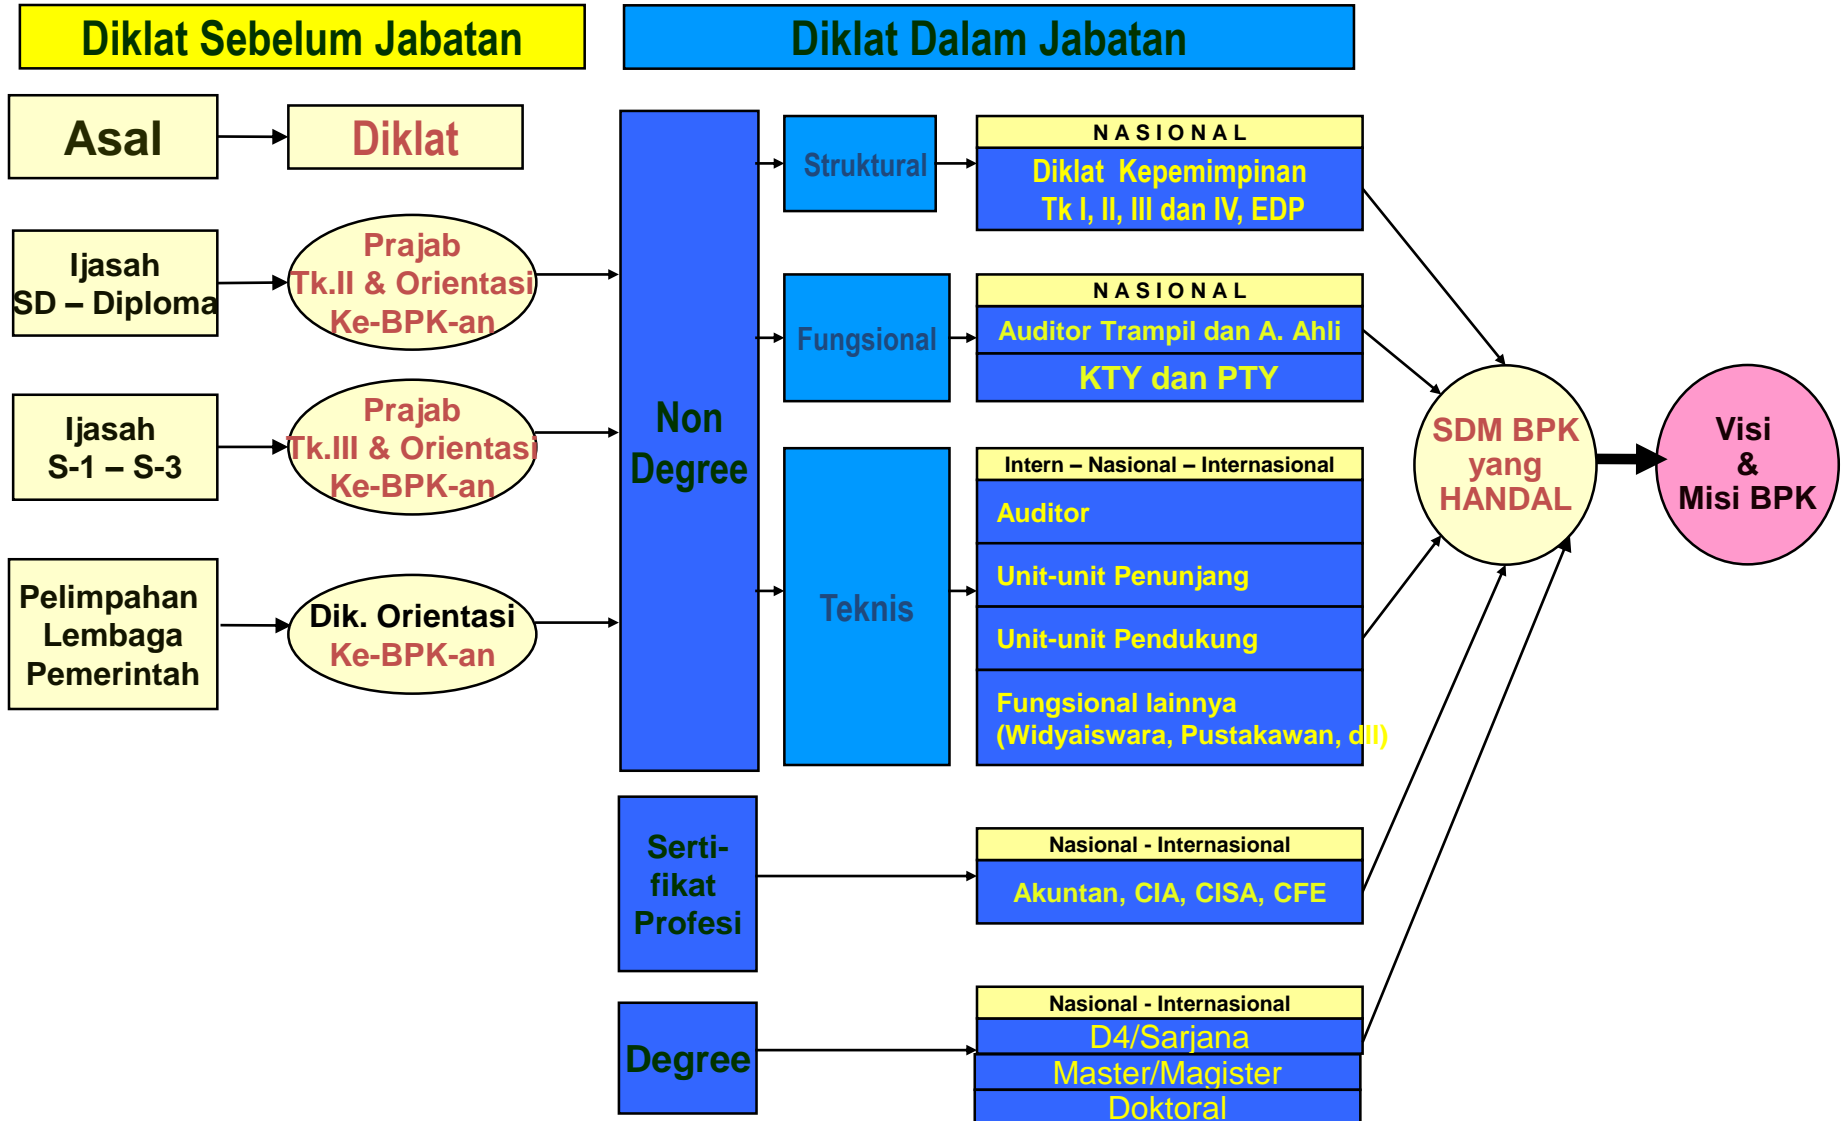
Diklat Sebelum Jabatan

Diklat Dalam Jabatan

Asal

Diklat

Ijasah SD – Diploma

Prajab Tk.II & Orientasi Ke-BPK-an

Ijasah S-1 – S-3

Prajab Tk.III & Orientasi Ke-BPK-an

Pelimpahan Lembaga Pemerintah

Dik. Orientasi Ke-BPK-an

Non Degree

Struktural

NASIONAL

Diklat Kepemimpinan Tk I, II, III dan IV, EDP

Fungsional

NASIONAL

Auditor Trampil dan A. Ahli

KTY dan PTY

Teknis

Intern – Nasional – Internasional

Auditor

Unit-unit Penunjang

Unit-unit Pendukung

Fungsional lainnya (Widyaiswara, Pustakawan, dll)

Serti-fikat Profesi

Nasional - Internasional

Akuntan, CIA, CISA, CFE

Degree

Nasional - Internasional

D4/Sarjana

Master/Magister

Doktoral

SDM BPK yang HANDAL

Visi & Misi BPK